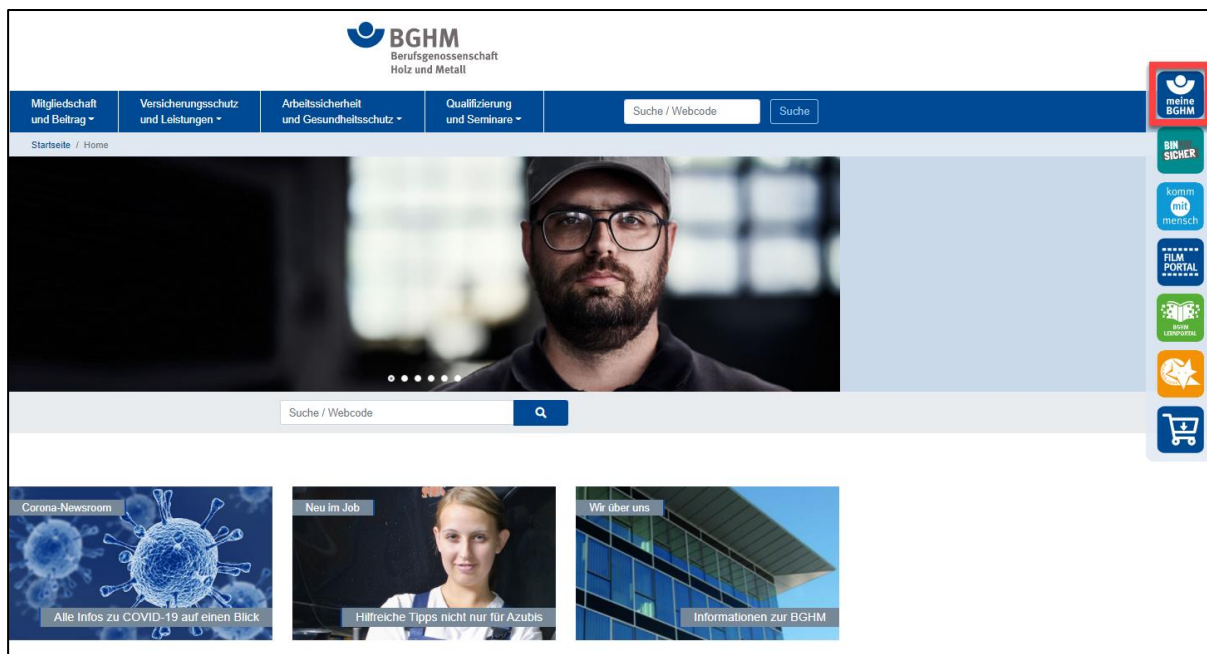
BGHM
Berufsgenossenschaft
Holz und Metall

Mitgliedschaft und Beitrag
Versicherungsschutz und Leistungen
Arbeitssicherheit und Gesundheitsschutz
Qualifizierung und Seminare
Suche / Webcode
Suche

meine BGHM
BIN SICHER
komm mit mensch
FILM PORTAL
BGHM LERNPORTAL

Startseite / Home

Suche / Webcode

Corona-Newsroom
Alle Infos zu COVID-19 auf einen Blick

Neu im Job
Hilfreiche Tipps nicht nur für Azubis

Wir über uns
Informationen zur BGHM